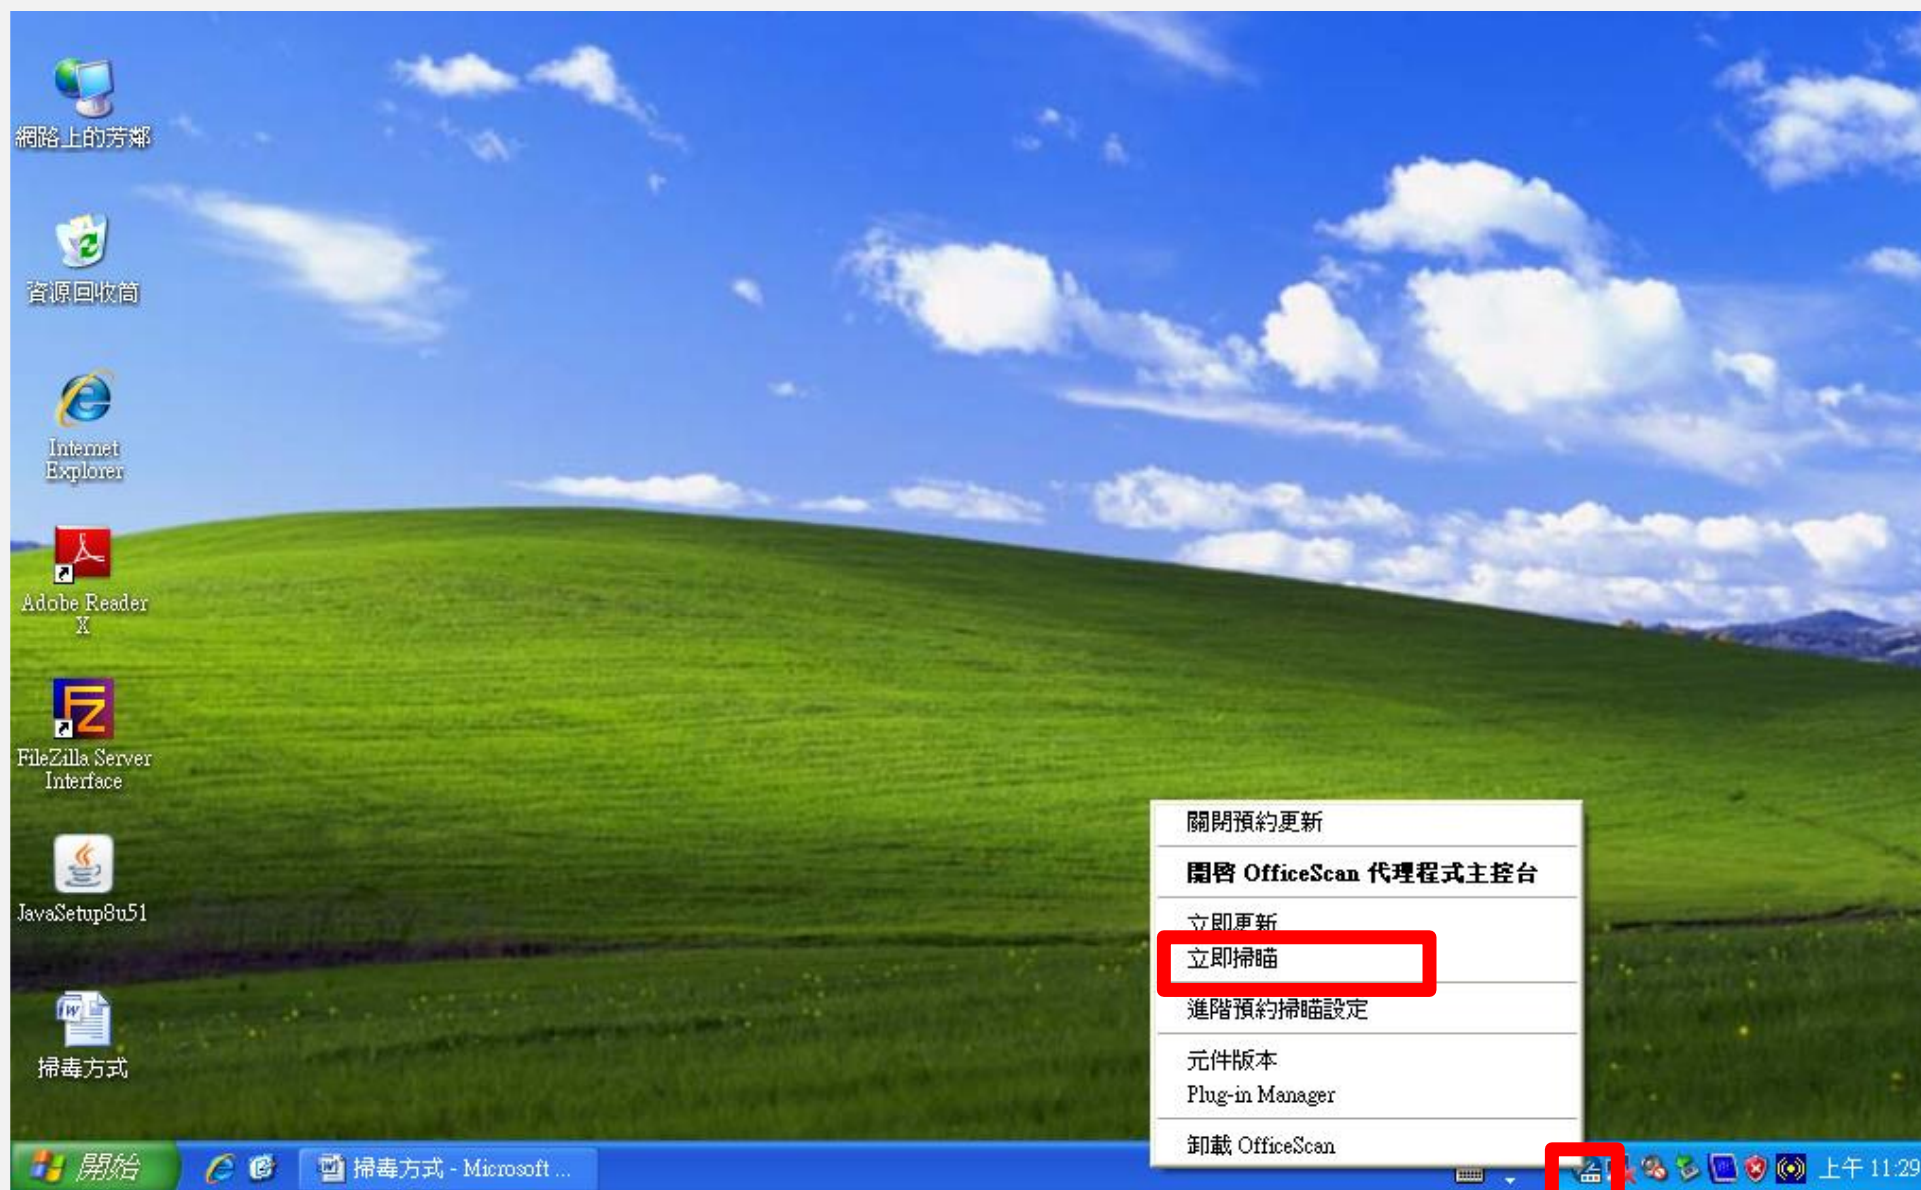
網路上的芳鄰

資源回收筒

Internet Explorer

Adobe Reader X

FileZilla Server Interface

JavaSetup8u51

掃毒方式

關閉預約更新

開啟 OfficeScan 代理程式主控台

立即更新

立即掃瞄

進階預約掃瞄設定

元件版本

Plug-in Manager

卸載 OfficeScan

開始

掃毒方式 - Microsoft ...

上午 11:29